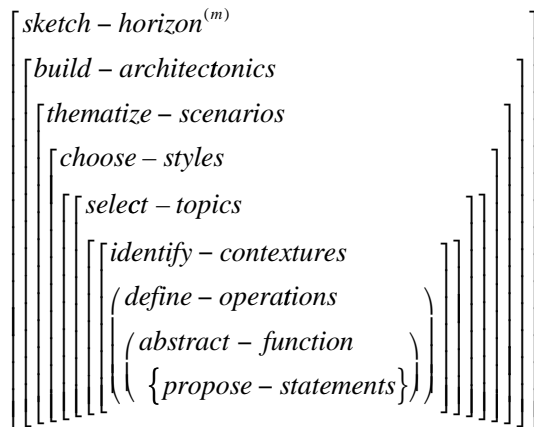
$\left[ sketch - horizon^{(m)} \left[ build - architectonics \left[ thematize - scenarios \left[ choose - styles \left[ \left[ select - topics \left[ \left[ identify - contextures \left( define - operations \left( abstract - function \left\{ propose - statements \right\} \right) \right) \right] \right] \right] \right] \right] \right] \right] \right]$